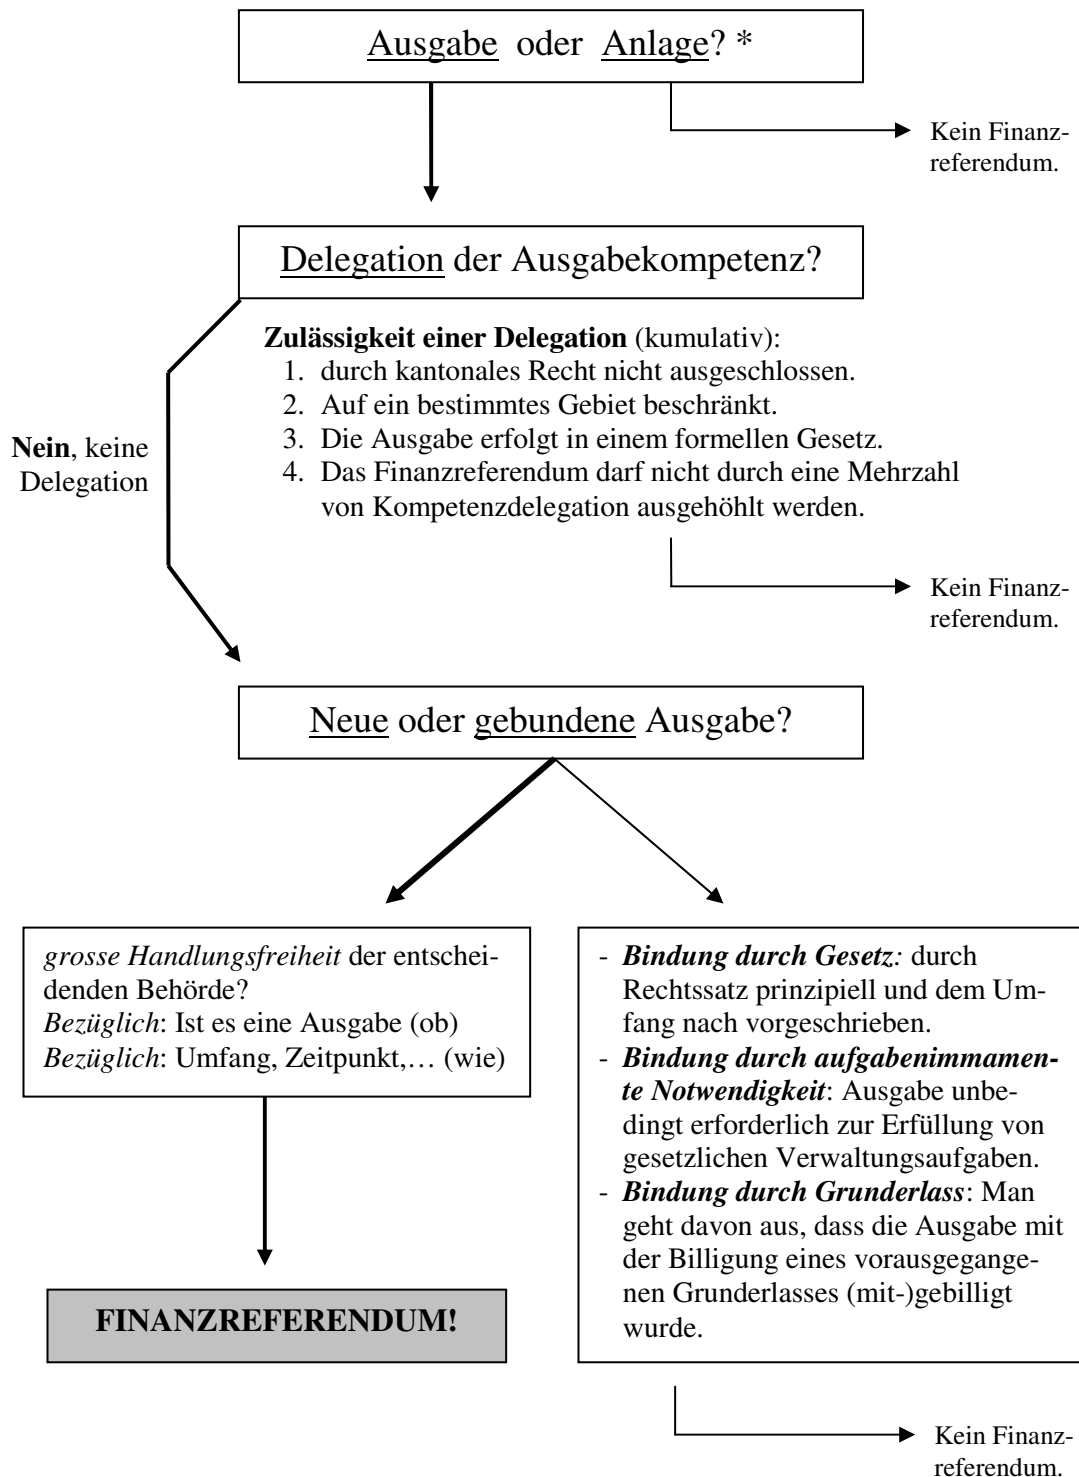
Ausgabe oder Anlage? *

Kein Finanzreferendum.

Delegation der Ausgabekompetenz?

**Zulässigkeit einer Delegation** (kumulativ):
1. durch kantonales Recht nicht ausgeschlossen.
2. Auf ein bestimmtes Gebiet beschränkt.
3. Die Ausgabe erfolgt in einem formellen Gesetz.
4. Das Finanzreferendum darf nicht durch eine Mehrzahl von Kompetenzdelegation ausgehöhlt werden.

**Nein**, keine Delegation

Kein Finanzreferendum.

Neue oder gebundene Ausgabe?

*grosse Handlungsfreiheit* der entscheidenden Behörde?
*Bezüglich*: Ist es eine Ausgabe (ob)
*Bezüglich*: Umfang, Zeitpunkt,… (wie)

**FINANZREFERENDUM!**

- ***Bindung durch Gesetz:*** durch Rechtssatz prinzipiell und dem Umfang nach vorgeschrieben.
- ***Bindung durch aufgabenimmamente Notwendigkeit***: Ausgabe unbedingt erforderlich zur Erfüllung von gesetzlichen Verwaltungsaufgaben.
- ***Bindung durch Grunderlass***: Man geht davon aus, dass die Ausgabe mit der Billigung eines vorausgegangenen Grunderlasses (mit-)gebilligt wurde.

Kein Finanzreferendum.